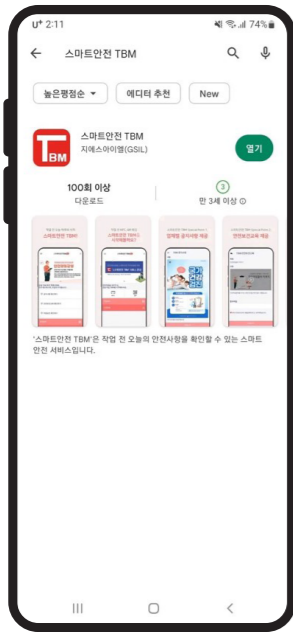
U⁺ 2:11 74%

스마트안전 TBM

높은평점순 ▾ 에디터 추천 New

TBM

스마트안전 TBM
지에스아이엘(GSIL)

열기

100회 이상
다운로드

3
만 3세 이상 ⓘ

스마트안전 TBM

'스마트안전 TBM'은 작업 전 오늘의 안전사항을 확인할 수 있는 스마트 안전 서비스입니다.